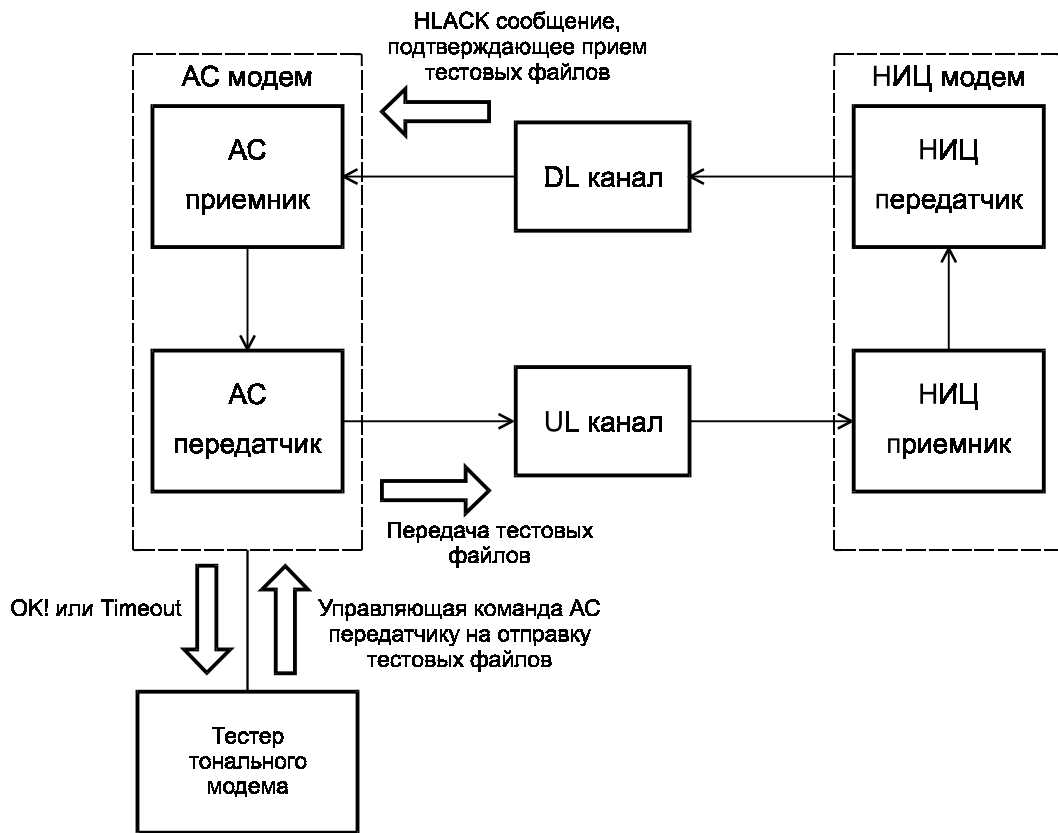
HLACK сообщение, подтверждающее прием тестовых файлов

АС модем

АС приемник

DL канал

НИЦ модем

НИЦ передатчик

АС передатчик

UL канал

НИЦ приемник

Передача тестовых файлов

OK! или Timeout

Управляющая команда АС передатчику на отправку тестовых файлов

Тестер тонального модема